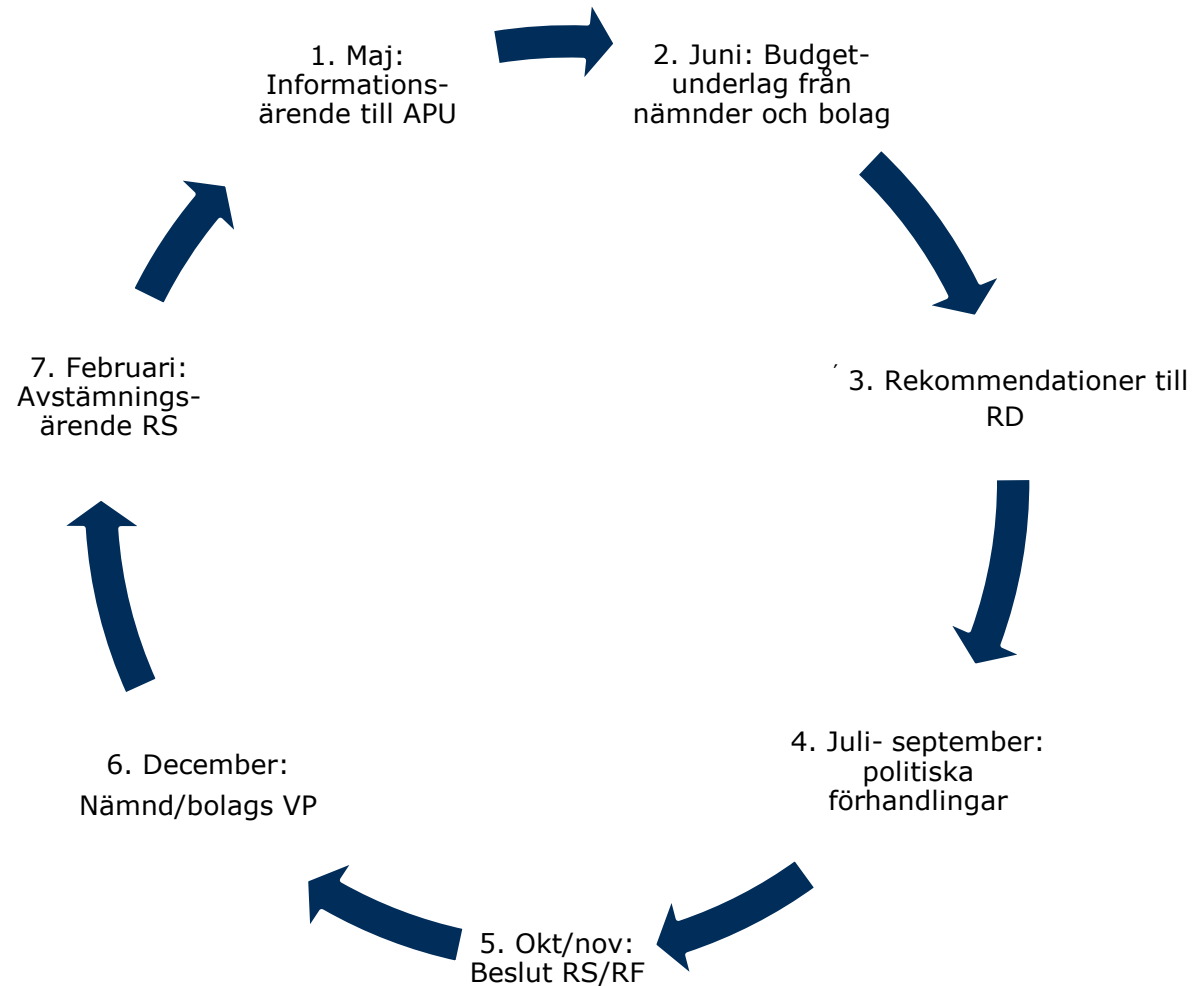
1. Maj: Informations- ärende till APU

2. Juni: Budget- underlag från nämnder och bolag

3. Rekommendationer till RD

4. Juli- september: politiska förhandlingar

5. Okt/nov: Beslut RS/RF

6. December:

Nämnd/bolags VP

7. Februari: Avstämnings- ärende RS